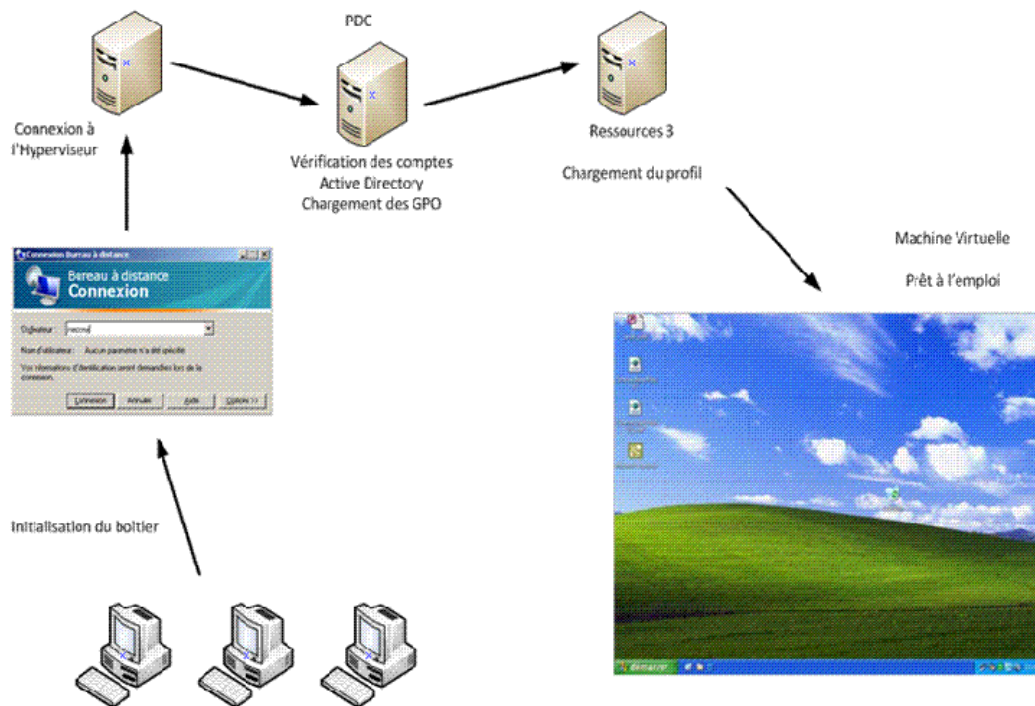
PDC

Connexion à l'Hyperviseur

Vérification des comptes
Active Directory
Chargement des GPO

Ressources 3

Chargement du profil

Machine Virtuelle

Prêt à l'emploi

Connexion Bureau à distance

Bereau à distance
Connexion

Ordinateur: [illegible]

Nom d'utilisateur: Aucun paramètre n'a été spécifié

Vos informations d'identification seront demandées lors de la connexion.

Connexion Annuler Aide Options >>

Initialisation du boîtier

démarrer